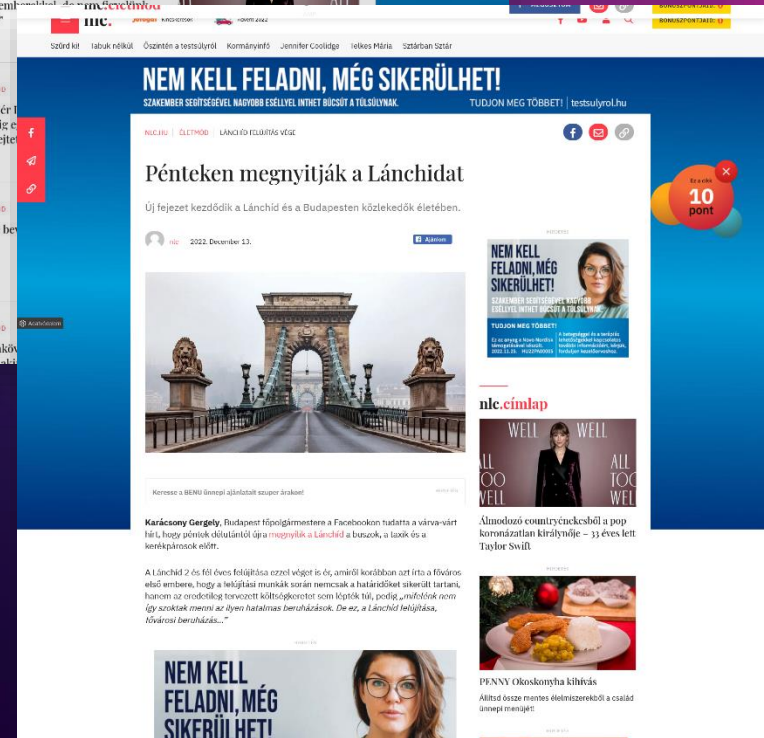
nlc.életmód

Keresés

Autó 2022

REGISZTRÁLÁS

BÓNUSZPONTJAID: 0

Szűrd ki! Tabuk nélkül Őszintén a testsúlyról Kormányinfó Jennifer Coolidge Jelkes Mária Sztárban Sztár

NEM KELL FELADNI, MÉG SIKERÜLHET!

SZAKEMBER SEGÍTSÉGÉVEL NAGYOBB ESÉLLYEL INTHET BÚCSÚT A TÚLSÚLYNAK.

TUDJON MEG TÖBBET! | testsulyrol.hu

NLC.HU | ÉLETMÓD | LÁNCHÍD FELÚJÍTÁS VÉGE

Pénteken megnyitják a Lánchidat

Új fejezet kezdődik a Lánchíd és a Budapesten közlekedők életében.

nlc 2022. December 13.

Ajánlom

Ez a cikk
10
pont

Keresse a BENU ünnepi ajánlatait szuper árakon!

Karácsony Gergely, Budapest főpolgármestere a Facebookon tudatta a várva-várt hírt, hogy péntek délutántól újra megnyílik a Lánchíd a buszok, a taxik és a kerékpárosok előtt.

A Lánchíd 2 és fél éves felújítása ezzel véget is ért, amiről korábban azt írta a főváros első embere, hogy a felújítási munkák során nemcsak a határidőket sikerült tartani, hanem az eredetileg tervezett költségkeretet sem lépték túl, pedig „mifelénk nem így szoktak menni az ilyen hatalmas beruházások. De ez, a Lánchíd felújítása, fővárosi beruházás...”

NEM KELL FELADNI, MÉG SIKERÜLHET!

NEM KELL FELADNI, MÉG SIKERÜLHET!

SZAKEMBER SEGÍTSÉGÉVEL NAGYOBB ESÉLLYEL INTHET BÚCSÚT A TÚLSÚLYNAK.

TUDJON MEG TÖBBET!

nlc.címlap

WELL WELL ALL TOO WELL

Álmodozó countryénekesből a pop koronázatlan királynője – 33 éves lett Taylor Swift

PENNY Okoskonyha kihívás

Állítsd össze mentes élelmiszerekből a család ünnepi menüjét!

Akadálymentes